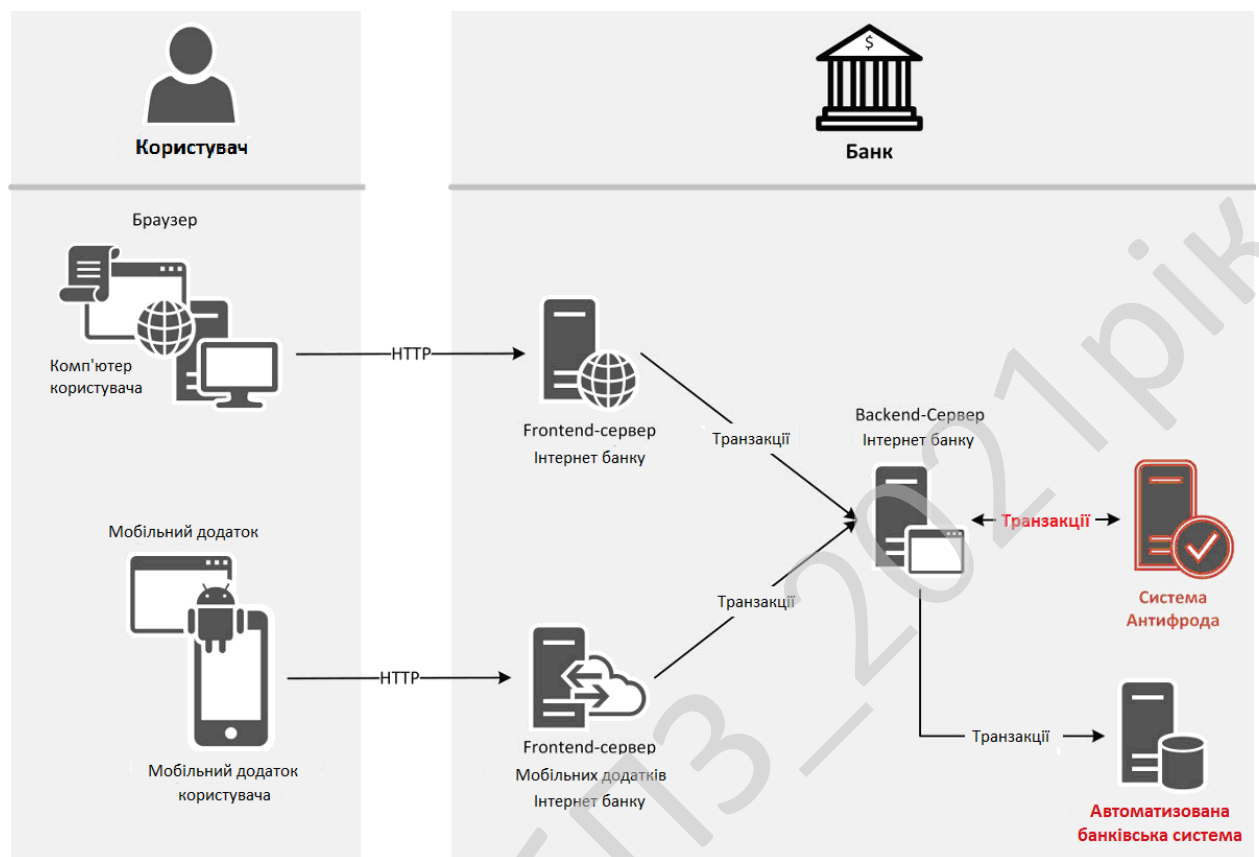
Користувач

Банк

Браузер

Комп'ютер користувача

HTTP

Frontend-сервер Інтернет банку

Транзакції

Backend-Сервер Інтернет банку

Транзакції

Система Антифрода

Мобільний додаток

Транзакції

HTTP

Frontend-сервер Мобільних додатків Інтернет банку

Мобільний додаток користувача

Транзакції

Автоматизована банківська система

ПЗ – 2021рік